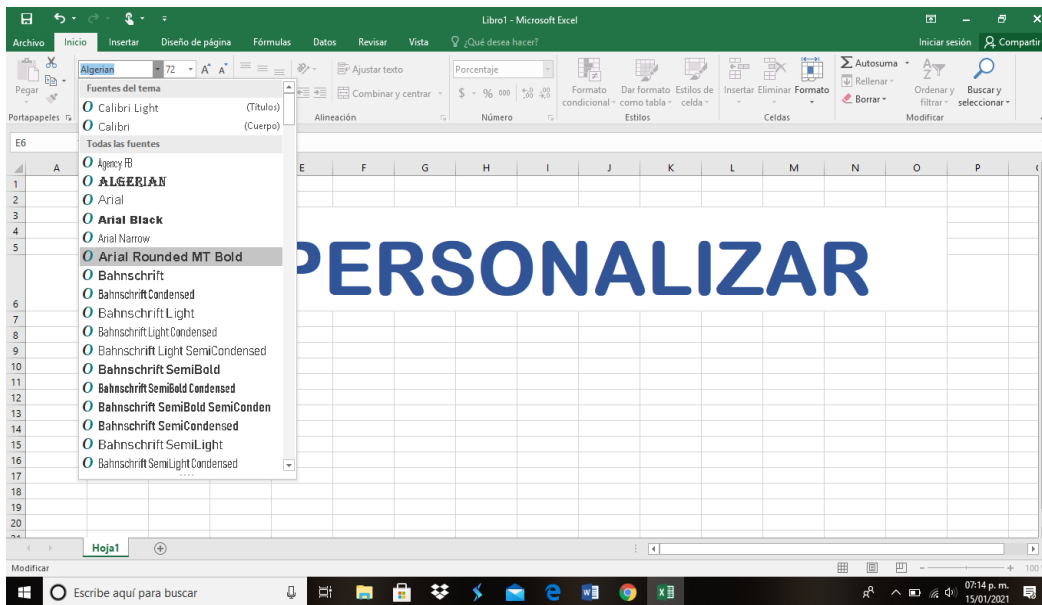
Libro1 - Microsoft Excel

Archivo Inicio Insertar Diseño de página Fórmulas Datos Revisar Vista ¿Qué desea hacer? Iniciar sesión Compartir

Pegar Portapapeles
Algerian 72 A A
Ajustar texto
Combinar y centrar
Alineación
Porcentaje
$ % 000 ,0 ,00
Número
Formato condicional
Dar formato como tabla
Estilos de celda
Estilos
Insertar Eliminar Formato
Celdas
Autosuma
Rellenar
Borrar
Ordenar y filtrar
Buscar y seleccionar
Modificar

E6

Fuentes del tema
O Calibri Light (Títulos)
O Calibri (Cuerpo)
Todas las fuentes
O Agency FB
O ALGERIAN
O Arial
O Arial Black
O Arial Narrow
O Arial Rounded MT Bold
O Bahnschrift
O Bahnschrift Condensed
O Bahnschrift Light
O Bahnschrift Light Condensed
O Bahnschrift Light SemiCondensed
O Bahnschrift SemiBold
O Bahnschrift SemiBold Condensed
O Bahnschrift SemiBold SemiConden
O Bahnschrift SemiCondensed
O Bahnschrift SemiLight
O Bahnschrift SemiLight Condensed

A E F G H I J K L M N O P
1 2 3 4 5 6 7 8 9 10 11 12 13 14 15 16 17 18 19 20

PERSONALIZAR

Hoja1

Modificar

Escribe aquí para buscar
07:14 p. m.
15/01/2021